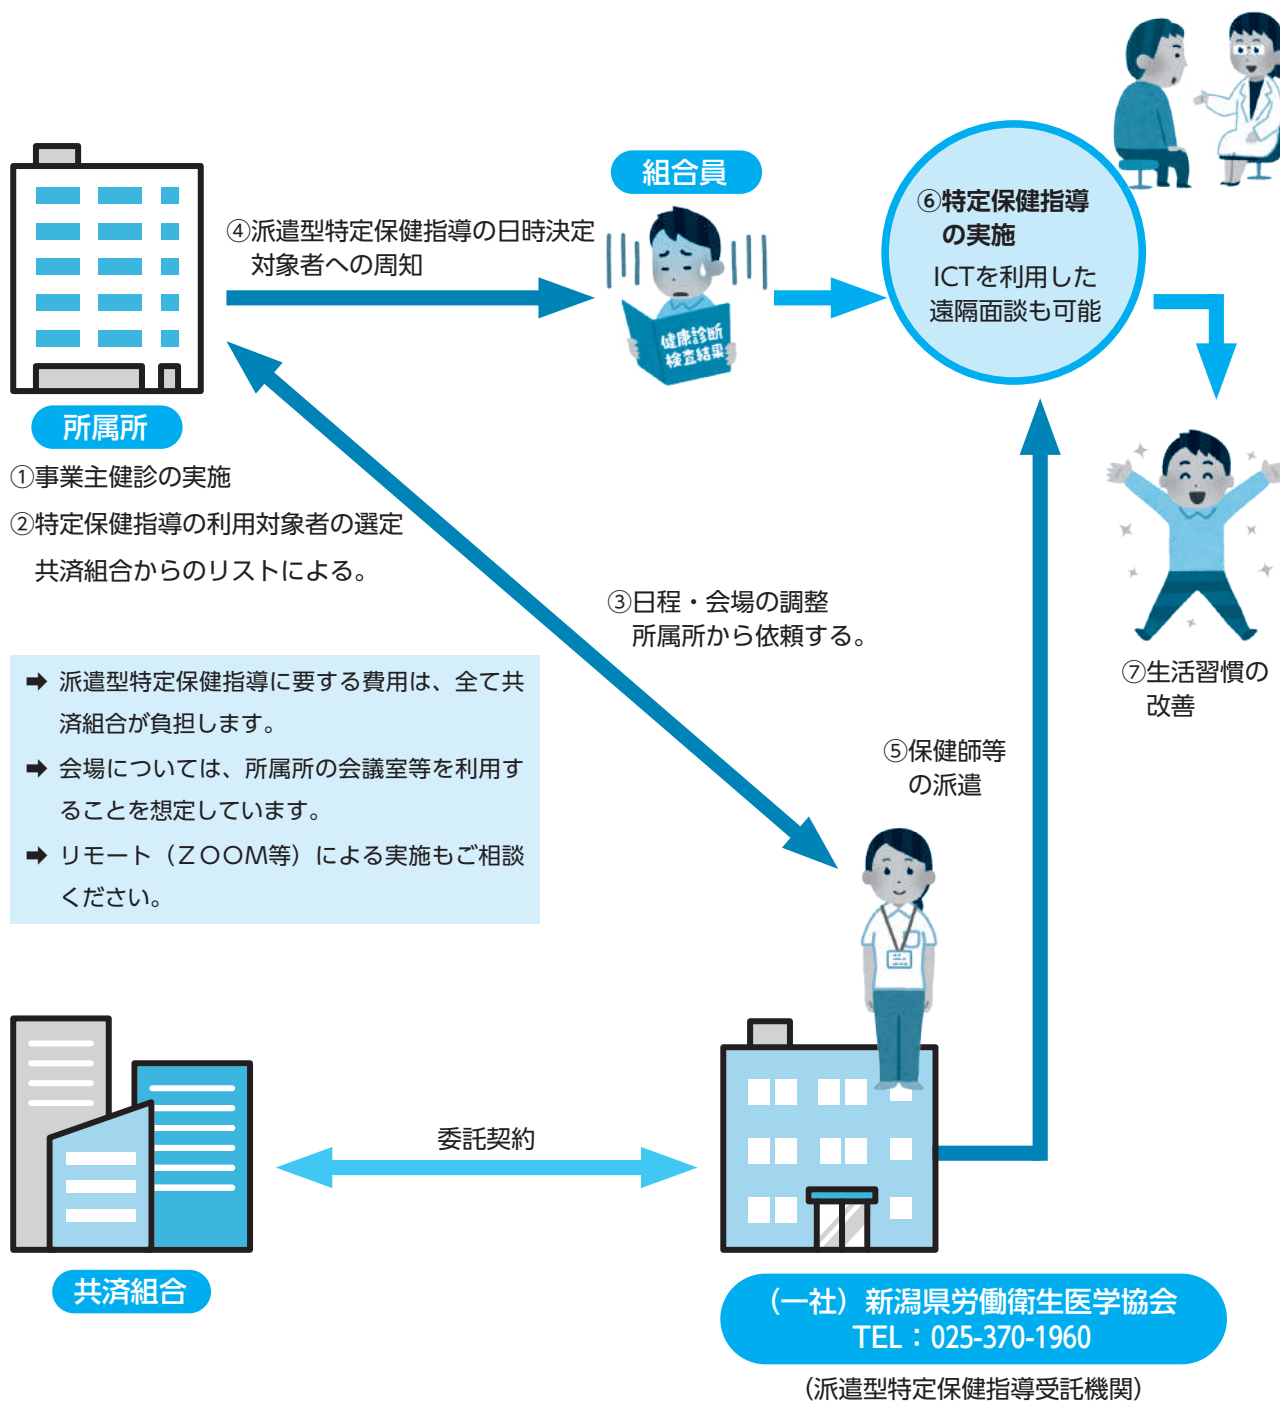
組合員

④派遣型特定保健指導の日時決定
対象者への周知

健康診断
検査結果

⑥特定保健指導
の実施
ICTを利用した
遠隔面談も可能

所属所
①事業主健診の実施
②特定保健指導の利用対象者の選定
共済組合からのリストによる。

③日程・会場の調整
所属所から依頼する。

⑦生活習慣の
改善

➡ 派遣型特定保健指導に要する費用は、全て共済組合が負担します。
➡ 会場については、所属所の会議室等を利用することを想定しています。
➡ リモート（ＺＯＯＭ等）による実施もご相談ください。

⑤保健師等
の派遣

委託契約

共済組合

（一社）新潟県労働衛生医学協会
TEL：025-370-1960
（派遣型特定保健指導受託機関）